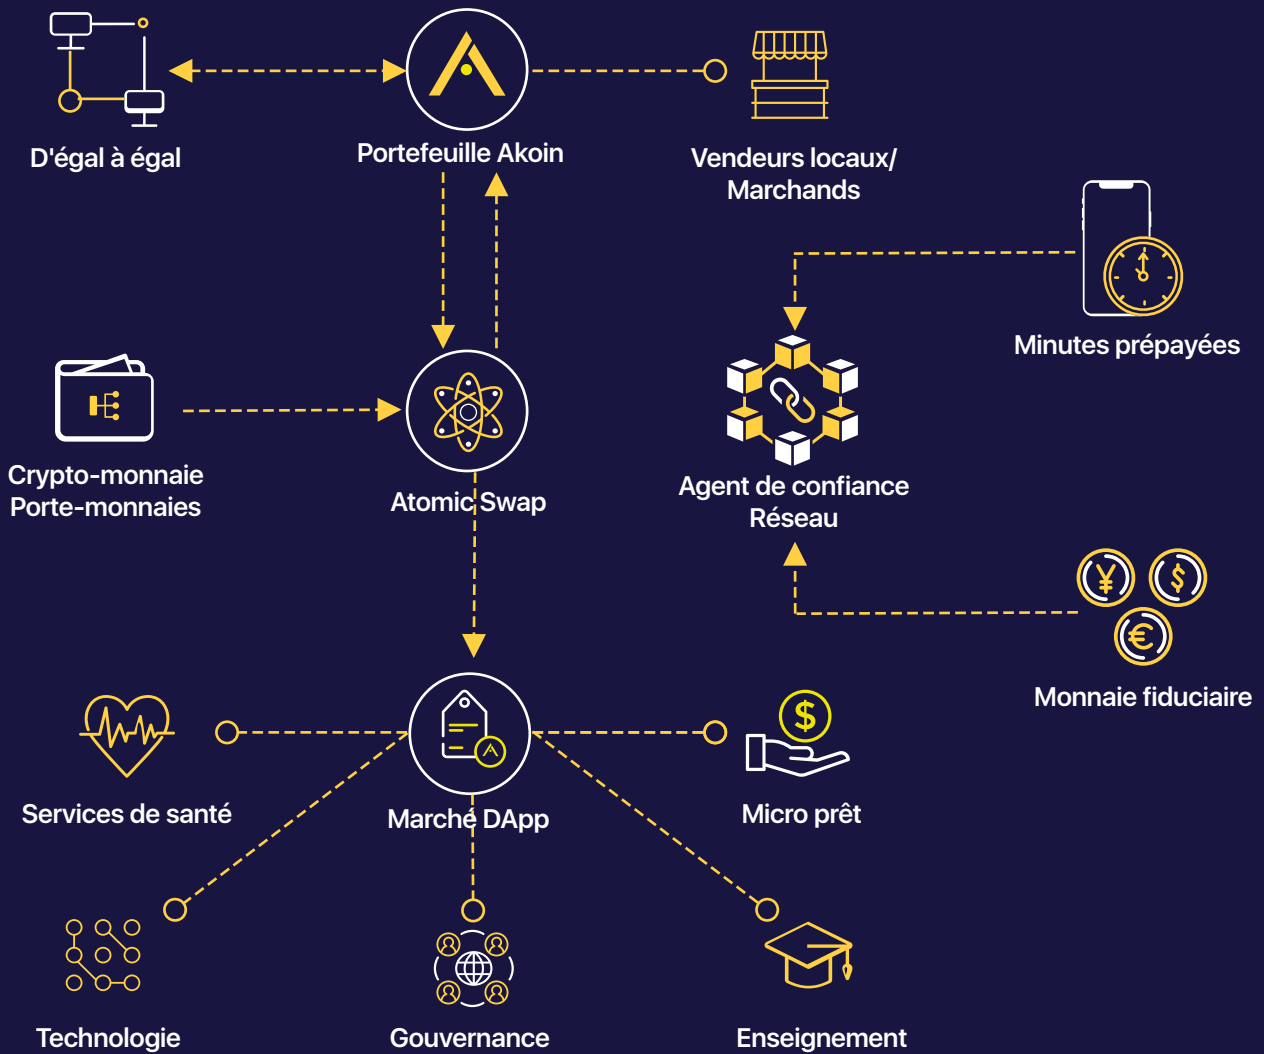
D'égal à égal

Portefeuille Akoin

Vendeurs locaux/ Marchands

Minutes prépayées

Crypto-monnaie Porte-monnaies

Atomic Swap

Agent de confiance Réseau

Monnaie fiduciaire

Services de santé

Marché DApp

Micro prêt

Technologie

Gouvernance

Enseignement